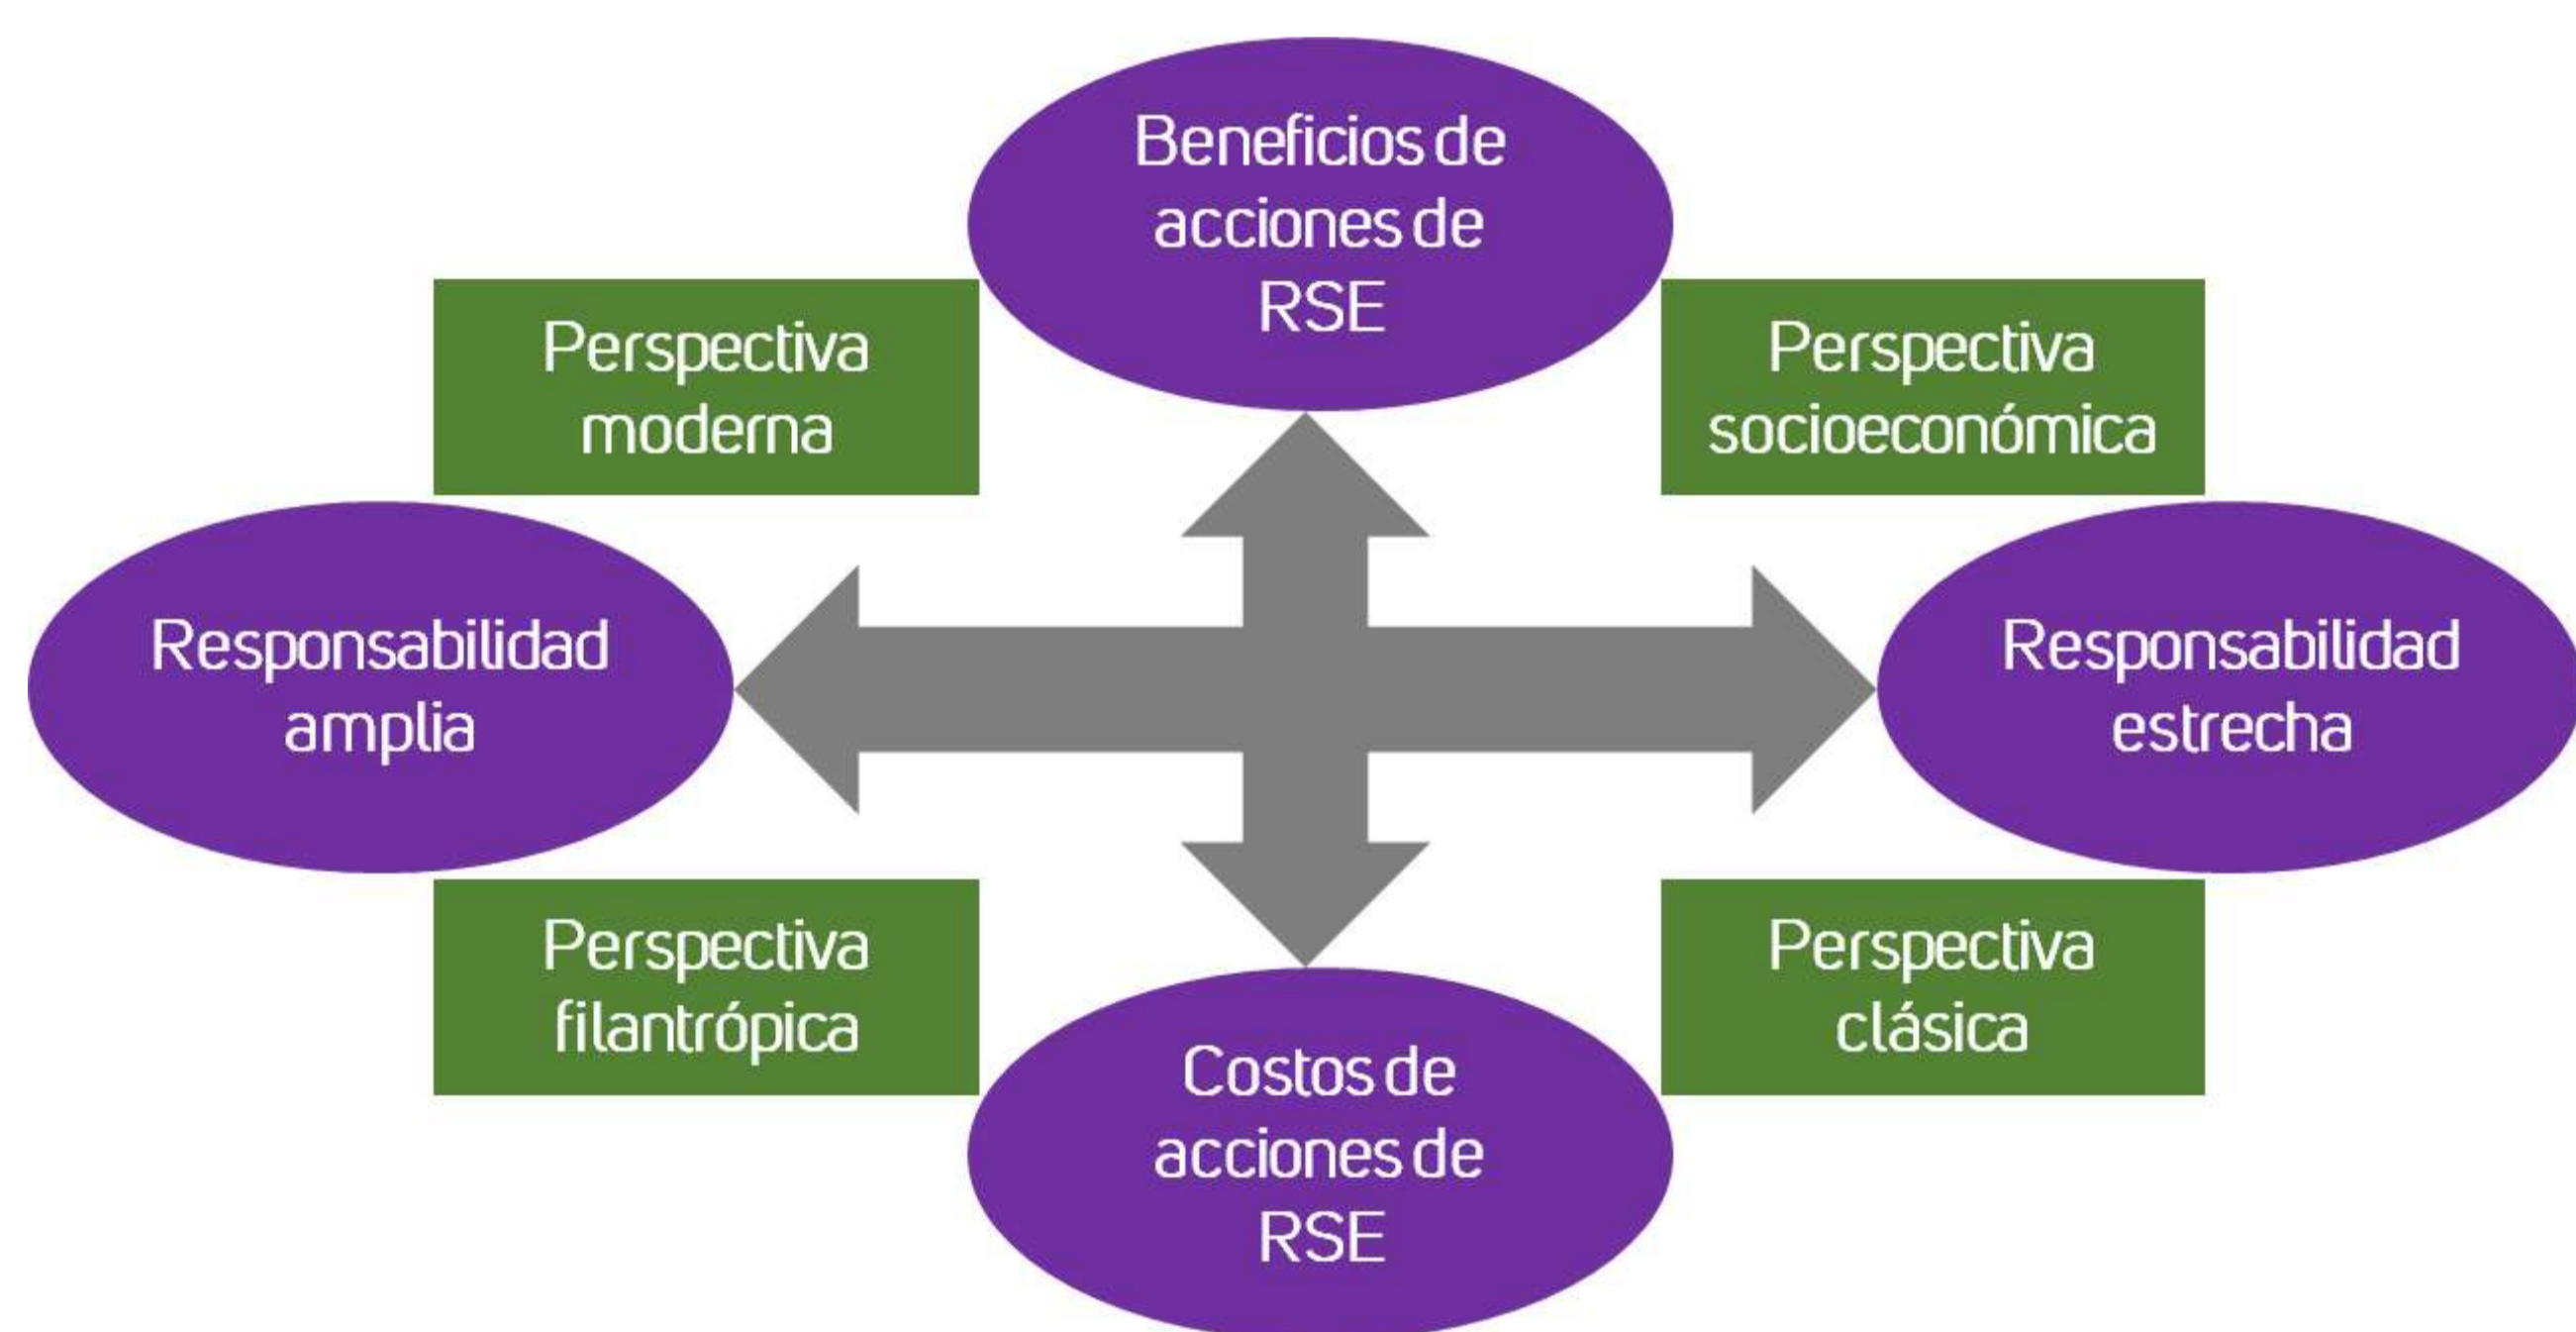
Beneficios de acciones de RSE

Perspectiva moderna

Perspectiva socioeconómica

Responsabilidad amplia

Responsabilidad estrecha

Perspectiva filantrópica

Perspectiva clásica

Costos de acciones de RSE